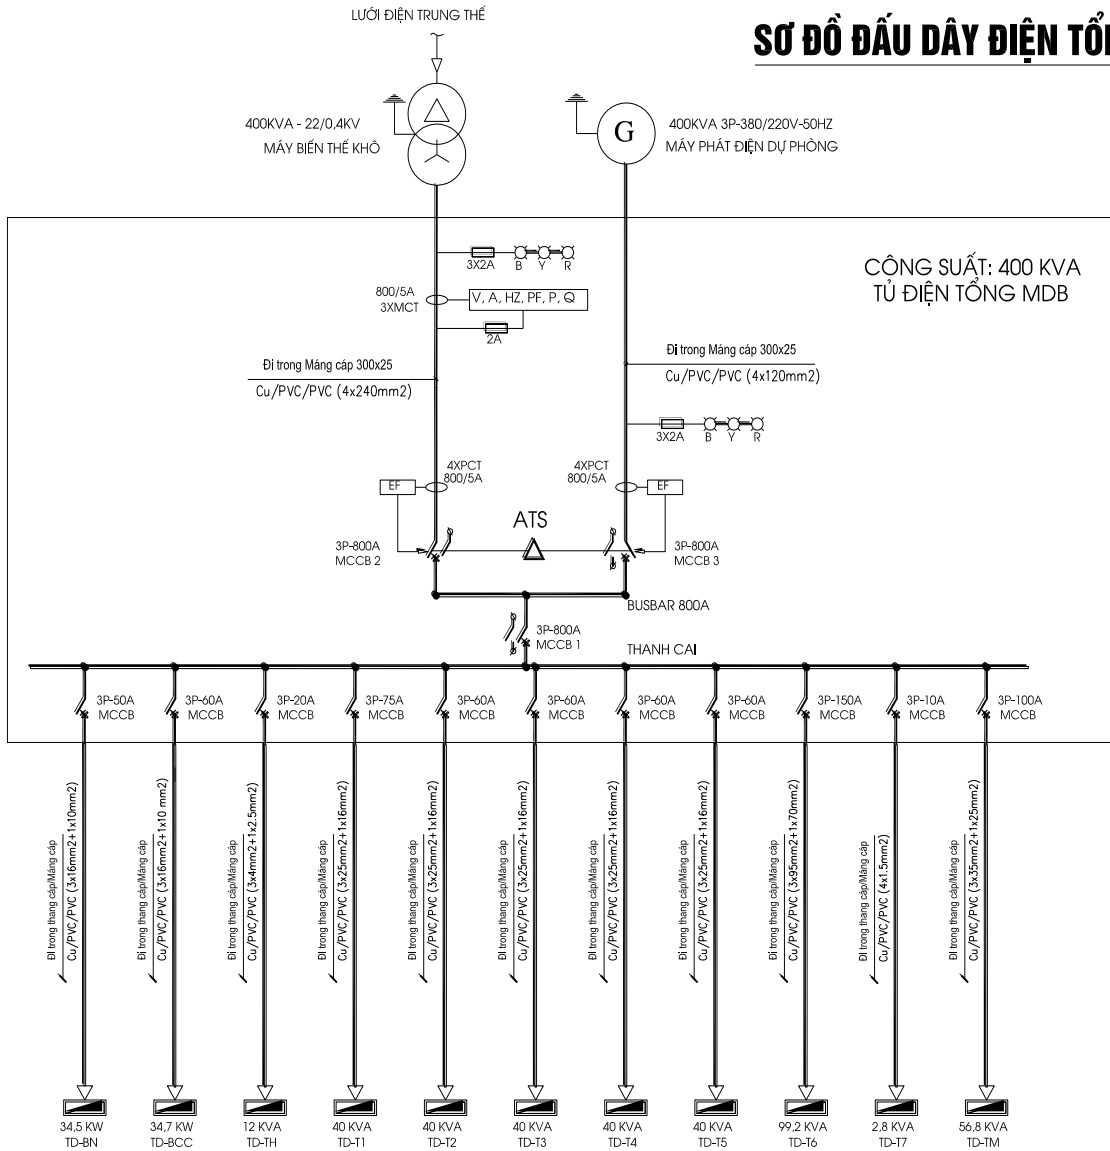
LƯỚI ĐIỆN TRUNG THẾ

SƠ ĐỒ ĐẤU DÂY ĐIỆN TỔ

400KVA - 22/0,4KV
MÁY BIẾN THẾ KHÔ

G

400KVA 3P-380/220V-50HZ
MÁY PHÁT ĐIỆN DỰ PHÒNG

3X2A B Y R

CÔNG SUẤT: 400 KVA
TỦ ĐIỆN TỔNG MDB

800/5A
3XMCT

V, A, HZ, PF, P, Q

2A

Đi trong Máng cáp 300x25
Cu/PVC/PVC (4x240mm2)

Đi trong Máng cáp 300x25
Cu/PVC/PVC (4x120mm2)

3X2A B Y R

4XPCT
800/5A

EF

4XPCT
800/5A

EF

ATS

3P-800A
MCCB 2

3P-800A
MCCB 3

BUSBAR 800A

3P-800A
MCCB 1

THANH CAI

3P-50A MCCB
3P-60A MCCB
3P-20A MCCB
3P-75A MCCB
3P-60A MCCB
3P-60A MCCB
3P-60A MCCB
3P-60A MCCB
3P-150A MCCB
3P-10A MCCB
3P-100A MCCB

Đi trong thang cáp/Máng cáp
Cu/PVC/PVC (3x16mm2+1x10mm2)

Đi trong thang cáp/Máng cáp
Cu/PVC/PVC (3x16mm2+1x10 mm2)

Đi trong thang cáp/Máng cáp
Cu/PVC/PVC (3x4mm2+1x2.5mm2)

Đi trong thang cáp/Máng cáp
Cu/PVC/PVC (3x25mm2+1x16mm2)

Đi trong thang cáp/Máng cáp
Cu/PVC/PVC (3x25mm2+1x16mm2)

Đi trong thang cáp/Máng cáp
Cu/PVC/PVC (3x25mm2+1x16mm2)

Đi trong thang cáp/Máng cáp
Cu/PVC/PVC (3x25mm2+1x16mm2)

Đi trong thang cáp/Máng cáp
Cu/PVC/PVC (3x25mm2+1x16mm2)

Đi trong thang cáp/Máng cáp
Cu/PVC/PVC (3x95mm2+1x70mm2)

Đi trong thang cáp/Máng cáp
Cu/PVC/PVC (4x1.5mm2)

Đi trong thang cáp/Máng cáp
Cu/PVC/PVC (3x35mm2+1x25mm2)

34,5 KW TD-BN
34,7 KW TD-BCC
12 KVA TD-TH
40 KVA TD-T1
40 KVA TD-T2
40 KVA TD-T3
40 KVA TD-T4
40 KVA TD-T5
99,2 KVA TD-T6
2,8 KVA TD-T7
56,8 KVA TD-TM